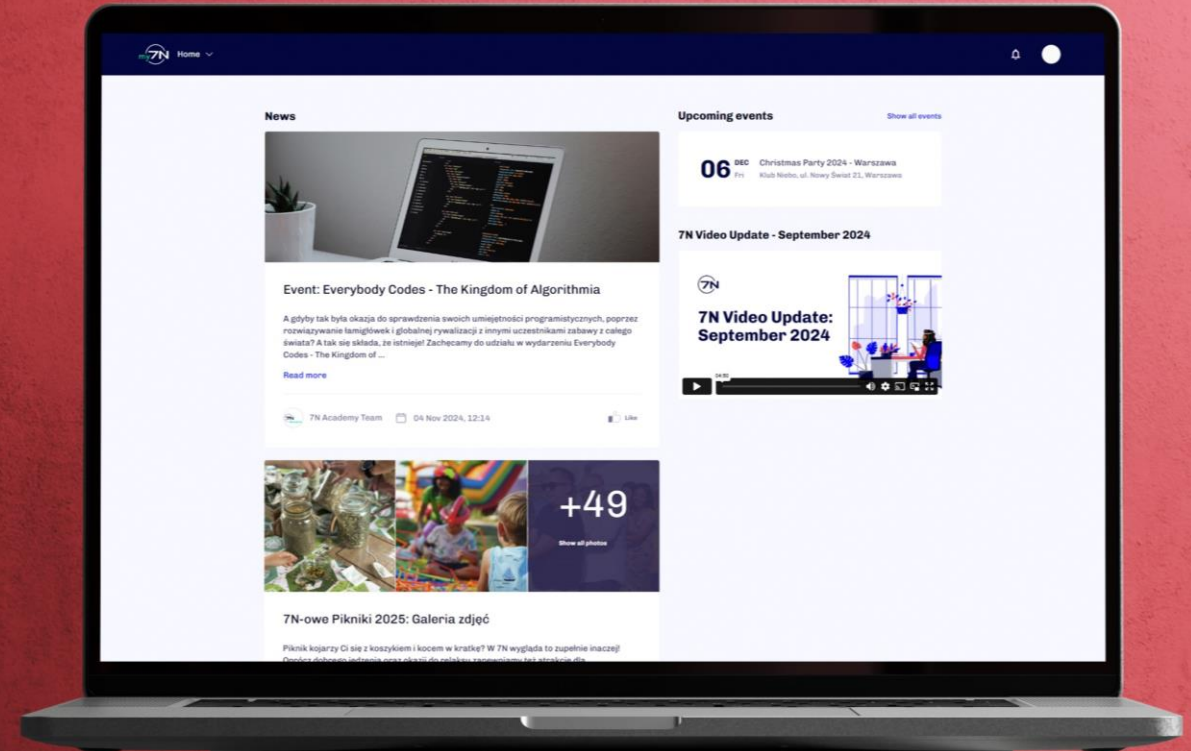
my7N Home

News

Event: Everybody Codes - The Kingdom of Algorithmia

A gdyby tak była okazja do sprawdzenia swoich umiejętności programistycznych, poprzez rozwiązywanie łamigłówek i globalnej rywalizacji z innymi uczestnikami zabawy z całego świata? A tak się składa, że istnieje! Zachęcamy do udziału w wydarzeniu Everybody Codes - The Kingdom of ...

Read more

7N Academy Team 04 Nov 2024, 12:14 Like

+49
Show all photos

7N-owe Pikniki 2025: Galeria zdjęć

Piknik kojarzy Ci się z koszykiem i kocem w kratkę? W 7N wygląda to zupełnie inaczej! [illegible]

Upcoming events Show all events

06 DEC Fri Christmas Party 2024 - Warszawa
Klub Niebo, ul. Nowy Świat 21, Warszawa

7N Video Update - September 2024

7N
7N Video Update: September 2024

04:50